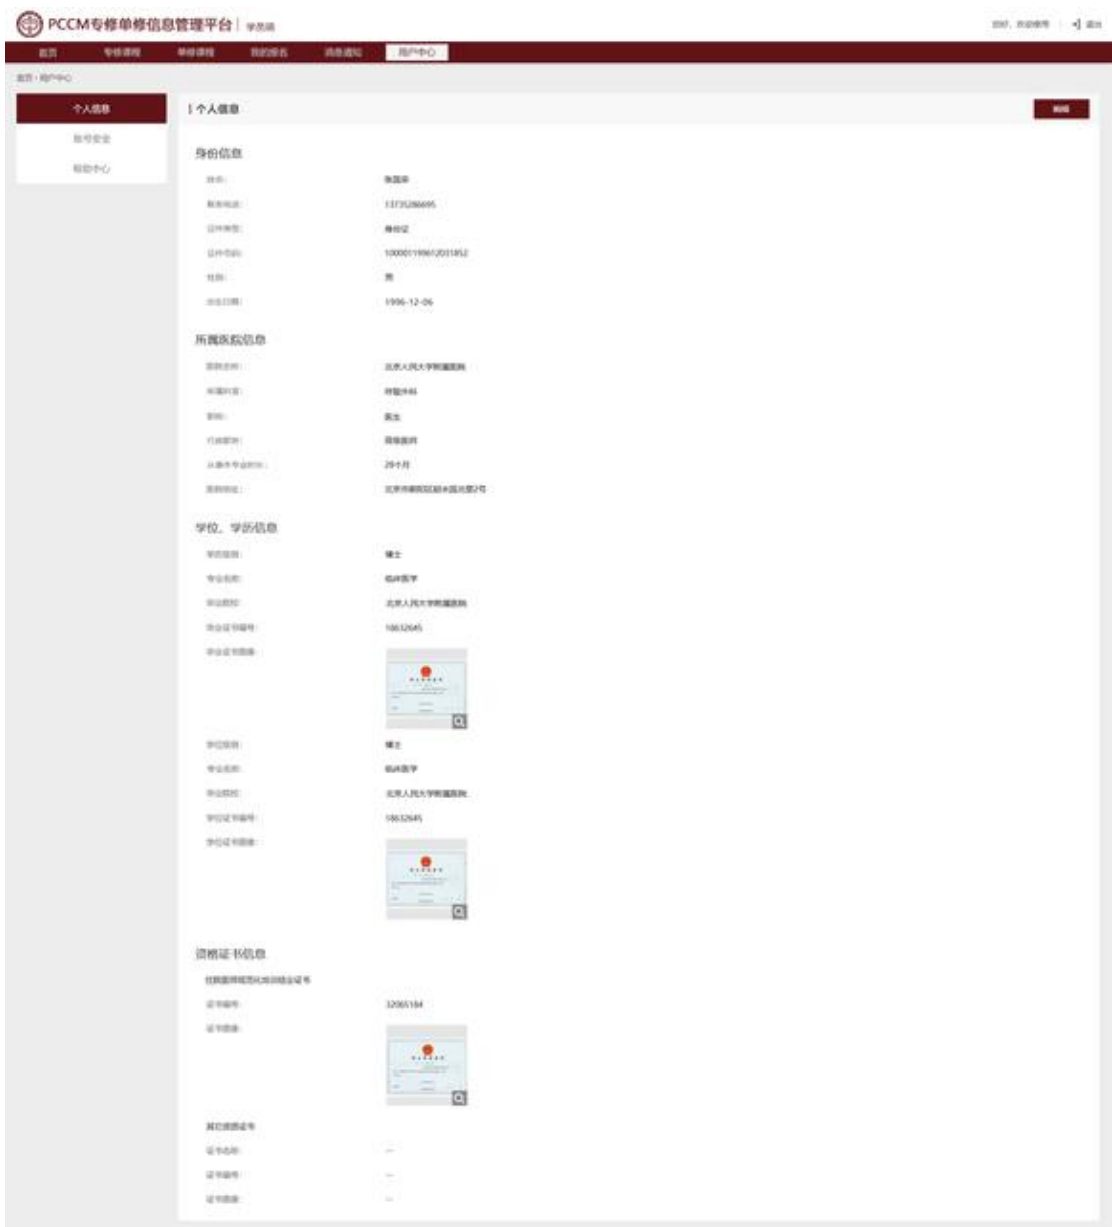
PCCM专修单修信息管理平台 | 学员端

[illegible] | 退出

首页 专修课程 单修课程 我的报名 消息通知 用户中心

首页 · 用户中心

个人信息
账号安全
帮助中心

| 个人信息

编辑

身份信息

姓名: 张国辛
联系电话: 13735286695
证件类型: 身份证
证件号码: 100001199612031852
性别: 男
出生日期: 1996-12-06

所属医院信息

医院名称: 北京人民大学附属医院
所属科室: 呼吸内科
职称: 医生
行政职务: 院级医师
从事本专业时间: 29个月
医院地址: 北京市朝阳区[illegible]2号

学位、学历信息

学历层级: 博士
专业名称: 临床医学
毕业院校: 北京人民大学附属医院
毕业证书编号: 18632645
毕业证书图像:

学位层级: 博士
专业名称: 临床医学
毕业院校: 北京人民大学附属医院
学位证书编号: 18632645
学位证书图像:

资格证书信息

住院医师规范化培训结业证书

证书编号: 32065184
证书图像:

其它资质证书

证书名称: --
证书编号: --
证书图像: --